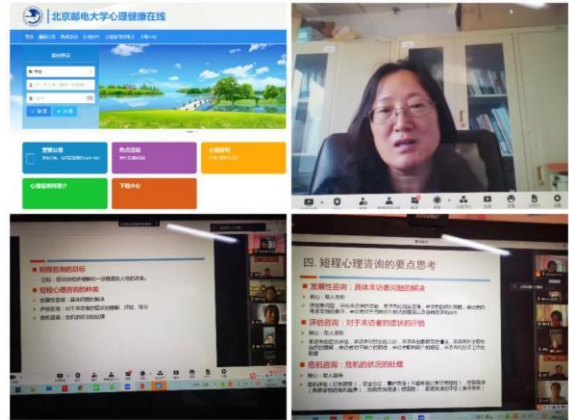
北京邮电大学心理健康在线

登录

暂无公告

热点话题

心理咨询

心理健康教育简介

下载中心

短程咨询的目标

短程心理咨询的种类

四、短程心理咨询的要点思考

发展性咨询：具体来访者问题的解决

评估咨询：对于来访者的症状的评估

危机咨询：危机的状况的处理